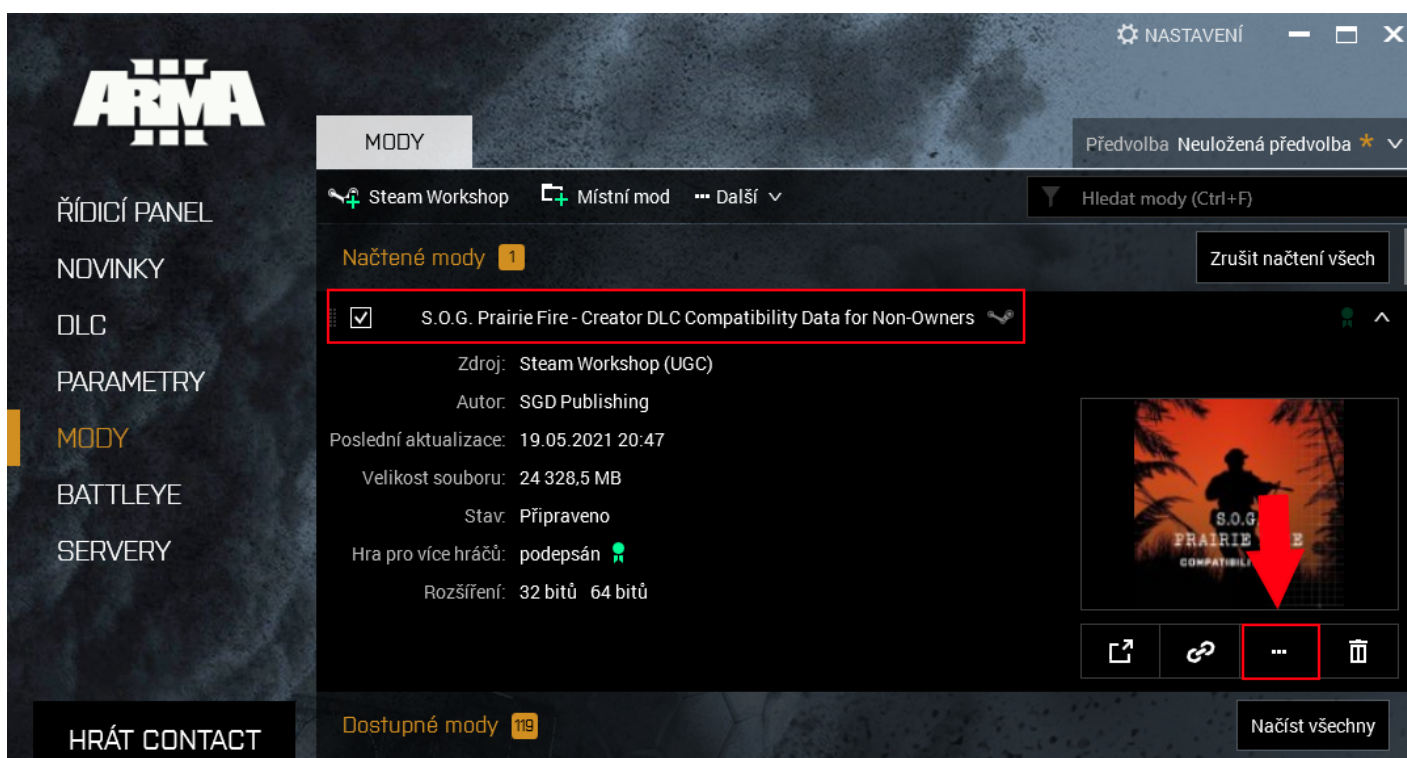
ARMA III

NASTAVENÍ

MODY

Předvolba Neuložená předvolba *

Steam Workshop Místní mod ··· Další

Hledat mody (Ctrl+F)

ŘÍDICÍ PANEL
NOVINKY
DLC
PARAMETRY
MODY
BATTLEYE
SERVERY

Načtené mody 1

Zrušit načtení všech

S.O.G. Prairie Fire - Creator DLC Compatibility Data for Non-Owners

Zdroj: Steam Workshop (UGC)
Autor: SGD Publishing
Poslední aktualizace: 19.05.2021 20:47
Velikost souboru: 24 328,5 MB
Stav: Připraveno
Hra pro více hráčů: podepsán
Rozšíření: 32 bitů 64 bitů

S.O.G. PRAIRIE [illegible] COMPATIBILI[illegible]

···

HRÁT CONTACT

Dostupné mody 119

Načíst všechny